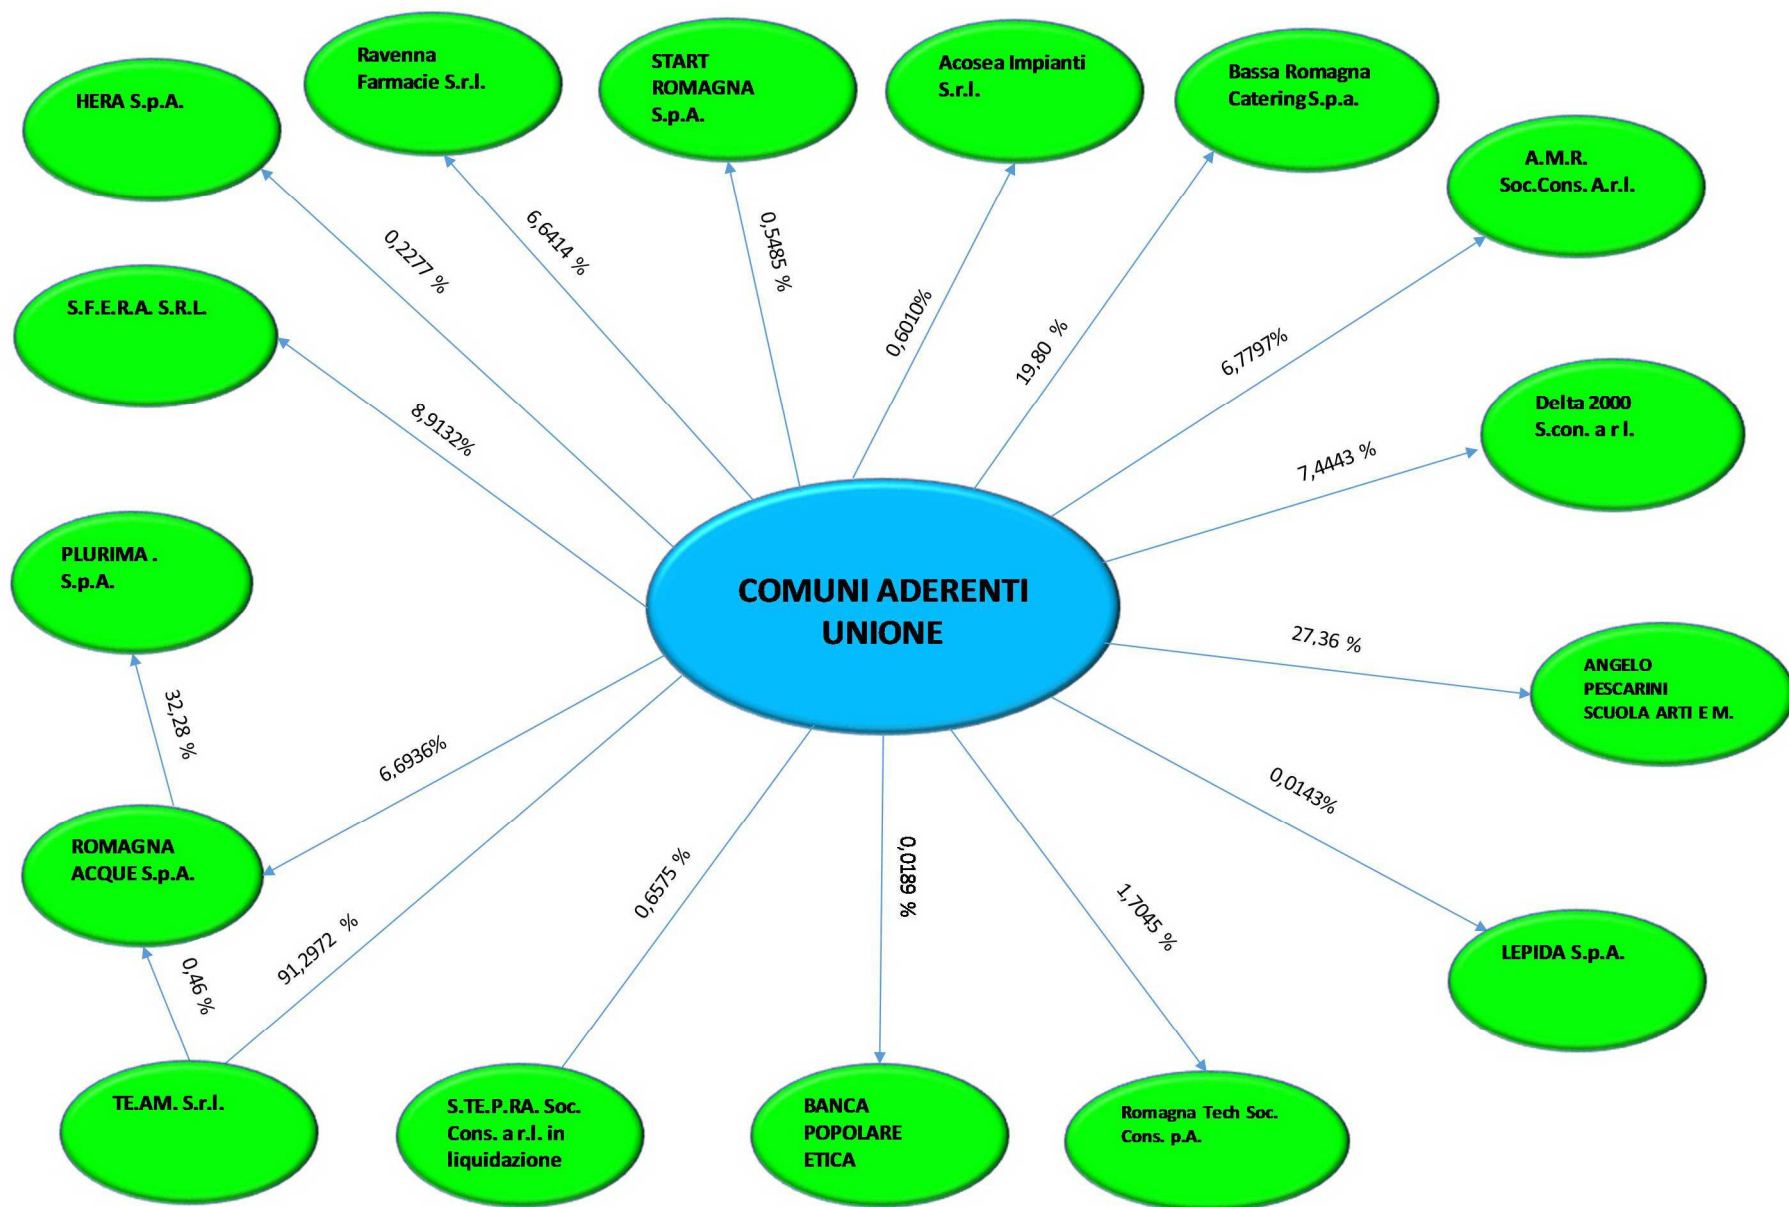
Ravenna Farmacie S.r.l.

START ROMAGNA S.p.A.

Acosea Impianti S.r.l.

Bassa Romagna Catering S.p.a.

HERA S.p.A.

A.M.R. Soc.Cons. A.r.l.

0,2277 %

6,6414 %

0,5485 %

0,6010%

19,80 %

6,7797%

S.F.E.R.A. S.R.L.

8,9132%

Delta 2000 S.con. a r l.

7,4443 %

PLURIMA . S.p.A.

COMUNI ADERENTI UNIONE

27,36 %

ANGELO PESCARINI SCUOLA ARTI E M.

32,28 %

6,6936%

0,0143%

ROMAGNA ACQUE S.p.A.

0,6575 %

0,0189 %

1,7045 %

LEPIDA S.p.A.

91,2972 %

0,46 %

TE.AM. S.r.l.

S.TE.P.RA. Soc. Cons. a r.l. in liquidazione

BANCA POPOLARE ETICA

Romagna Tech Soc. Cons. p.A.